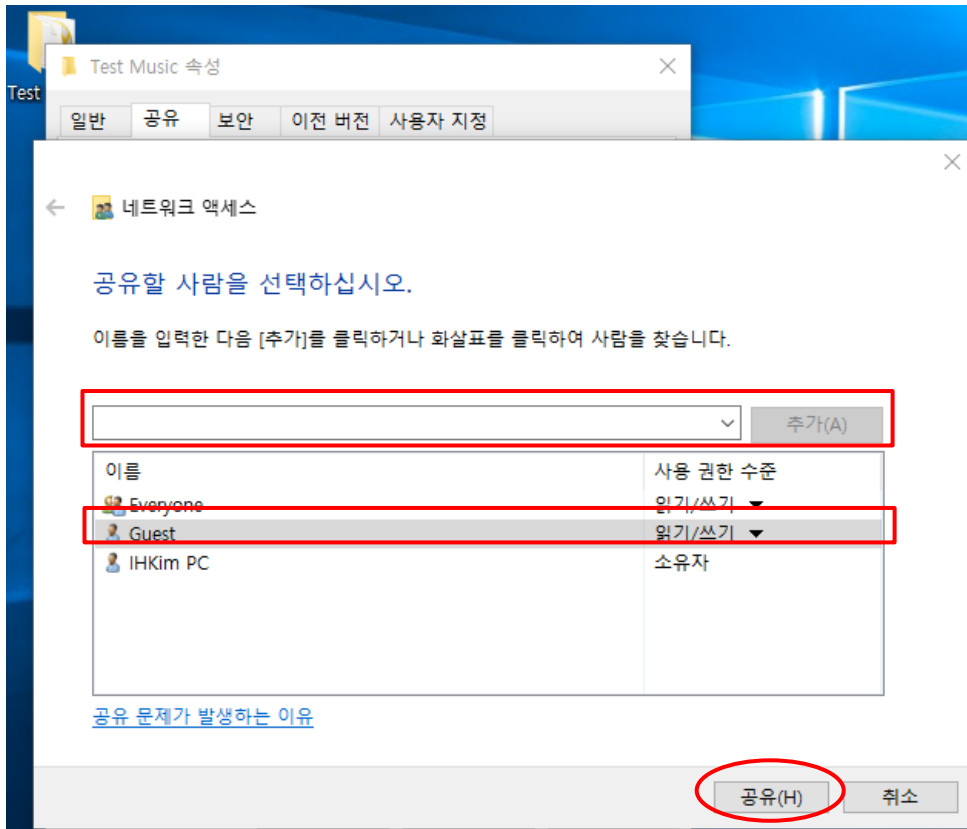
Test

Test Music 속성

일반 공유 보안 이전 버전 사용자 지정

네트워크 액세스

공유할 사람을 선택하십시오.

이름을 입력한 다음 [추가]를 클릭하거나 화살표를 클릭하여 사람을 찾습니다.

추가(A)

| 이름 | 사용 권한 수준 |
|---|---|
| Everyone | 읽기/쓰기 |
| Guest | 읽기/쓰기 |
| IHKim PC | 소유자 |

공유 문제가 발생하는 이유

공유(H) 취소